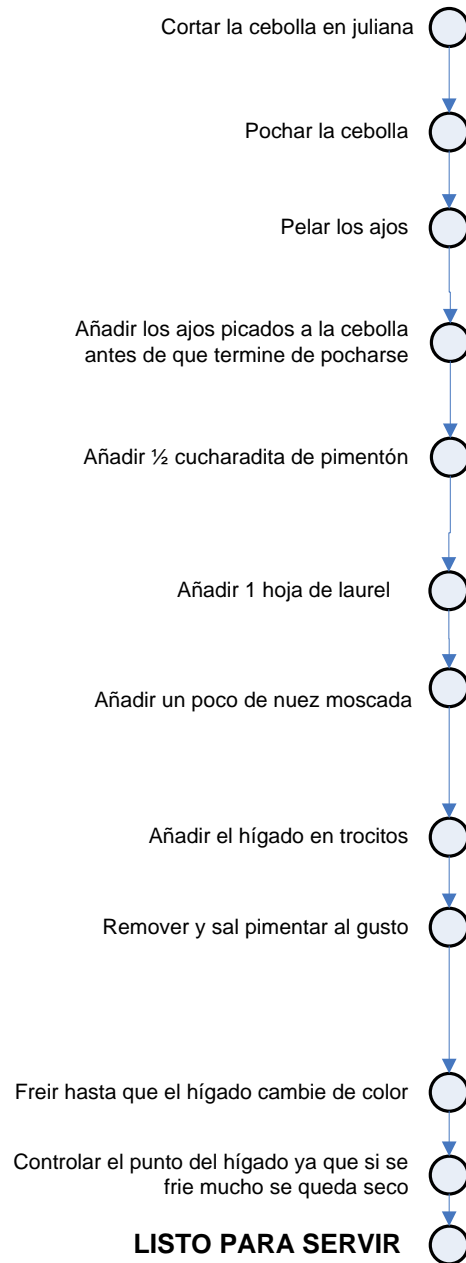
Cortar la cebolla en juliana

Pochar la cebolla

Pelar los ajos

Añadir los ajos picados a la cebolla antes de que termine de pocharse

Añadir ½ cucharadita de pimentón

Añadir 1 hoja de laurel

Añadir un poco de nuez moscada

Añadir el hígado en trocitos

Remover y sal pimentar al gusto

Freir hasta que el hígado cambie de color

Controlar el punto del hígado ya que si se frie mucho se queda seco

LISTO PARA SERVIR